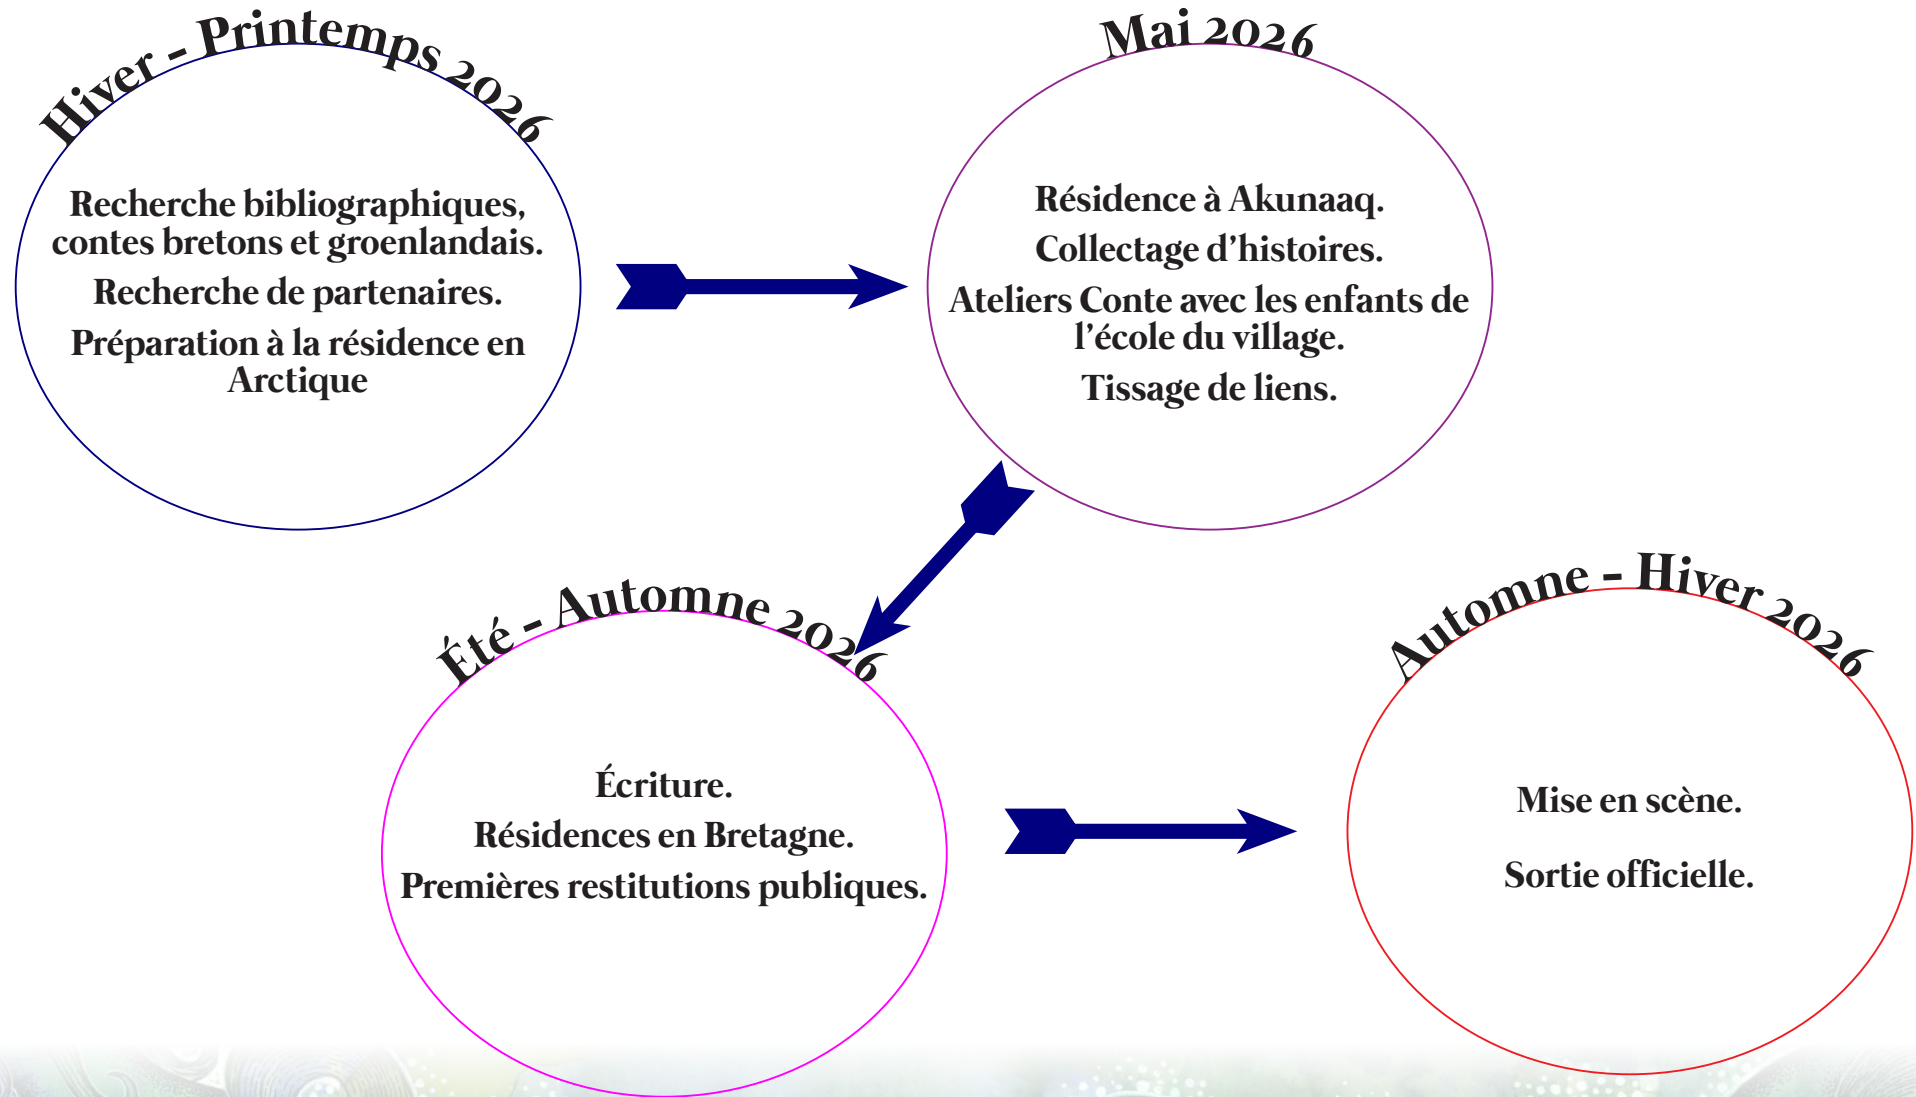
Hiver - Printemps 2026

Recherche bibliographiques, contes bretons et groenlandais.

Recherche de partenaires.

Préparation à la résidence en Arctique

Mai 2026

Résidence à Akunaaq.

Collectage d'histoires.

Ateliers Conte avec les enfants de l'école du village.

Tissage de liens.

Été - Automne 2026

Écriture.

Résidences en Bretagne.

Premières restitutions publiques.

Automne - Hiver 2026

Mise en scène.

Sortie officielle.